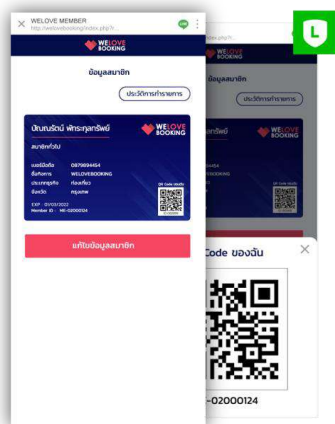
WELOVE MEMBER
http://welovebooking/index.php?/

WE LOVE BOOKING

ข้อมูลสมาชิก

ประวัติการทำรายการ

บัณฑรัตน์ พิทระกุลทรัพย์

WE LOVE BOOKING

สมาชิกทั่วไป

เบอร์มือถือ 0870994454
ชื่อกิจการ WELOVEBOOKING
ประเภทธุรกิจ ท่องเที่ยว
จังหวัด กรุงเทพ

QR Code Member

EXP : 01/03/2022
Member ID : ME-02000124

แก้ไขข้อมูลสมาชิก

WE LOVE BOOKING

ข้อมูลสมาชิก

ประวัติการทำรายการ

WE LOVE BOOKING

Code ของฉัน

-02000124